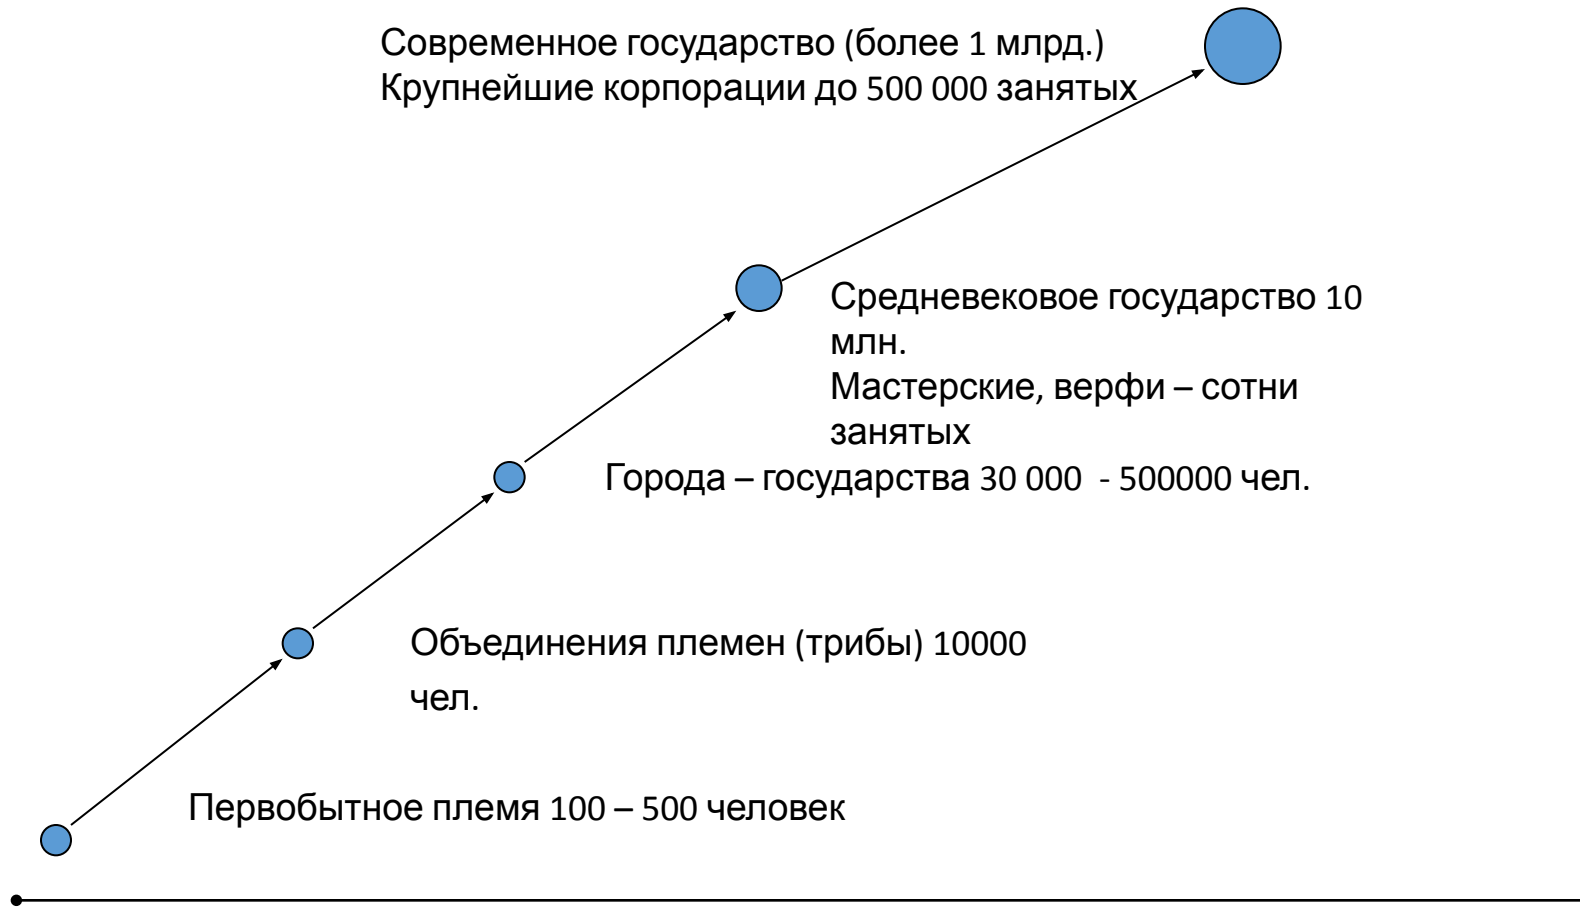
Современное государство (более 1 млрд.)
Крупнейшие корпорации до 500 000 занятых

Средневековое государство 10 млн.
Мастерские, верфи – сотни занятых

Города – государства 30 000 - 500000 чел.

Объединения племен (трибы) 10000 чел.

Первобытное племя 100 – 500 человек